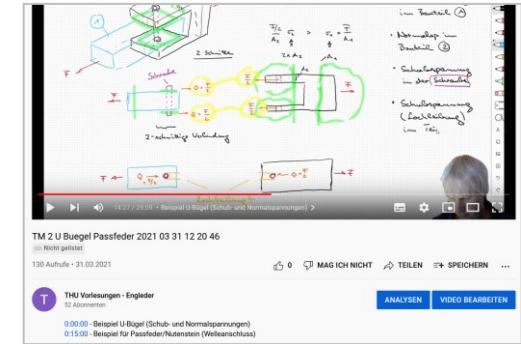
A

F

2 Schnitte

$\frac{F/2}{A_S}$ $\tau_s$ > $\tau_s = \frac{F}{A_S}$

2×A

A

im Bauteil A

- Normalsp. im Bauteil B

- Schubspannung in der Schraube

- Schubspannung (Lochleibung) im Teil

Schraube

F

F

2-schnittige Verbindung

F

F

14:27 / 29:09 • Beispiel U-Bügel (Schub- und Normalspannungen) >

TM 2 U Buegel Passfeder 2021 03 31 12 20 46

Nicht gelistet

130 Aufrufe • 31.03.2021

0 MAG ICH NICHT TEILEN SPEICHERN ...

T

THU Vorlesungen - Engleder

52 Abonnenten

ANALYSEN VIDEO BEARBEITEN

0:00:00 - Beispiel U-Bügel (Schub- und Normalspannungen)
0:15:00 - Beispiel für Passfeder/Nutenstein (Welleanschluss)